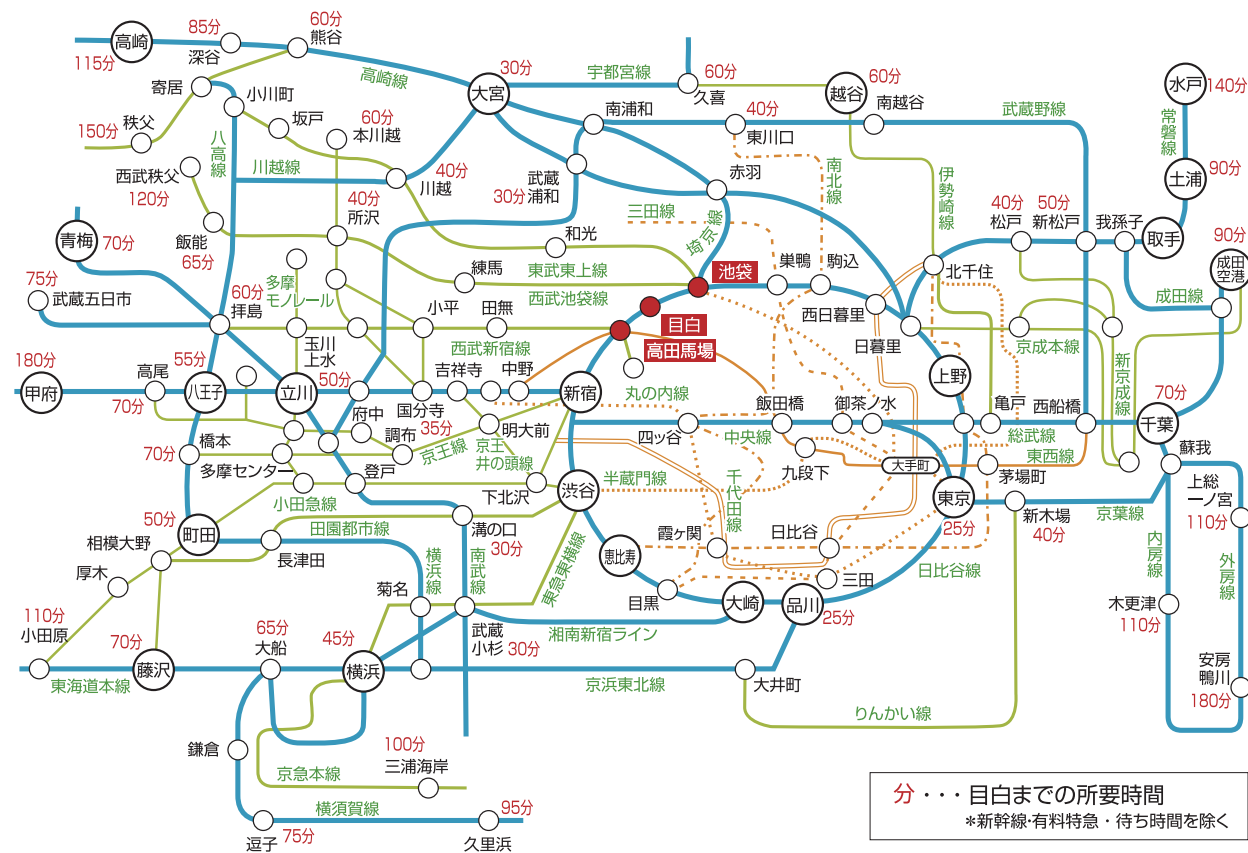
高崎 115分
85分 深谷
60分 熊谷
高崎線
寄居
小川町
150分 秩父
八高線
坂戸
60分 本川越
川越線
40分 川越
西武秩父 120分
所沢 40分
飯能 65分
青梅 70分
75分 武蔵五日市
60分 拝島
多摩モノレール
玉川上水
小平
田無
練馬
和光
大宮 30分
宇都宮線
60分 久喜
越谷 60分
南越谷
武蔵野線
南浦和
40分 東川口
南北線
赤羽
武蔵浦和 30分
三田線
埼京線
巣鴨
駒込
池袋
東武東上線
西武池袋線
目白
高田馬場
西武新宿線
伊勢崎線
40分 松戸
50分 新松戸
我孫子
取手
水戸 140分
常磐線
土浦 90分
90分 成田空港
成田線
北千住
西日暮里
日暮里
京成本線
新京成線
上野
180分 甲府
高尾
55分 八王子
70分
立川
50分
吉祥寺
中野
新宿
丸の内線
飯田橋
御茶ノ水
亀戸
西船橋
70分 千葉
府中
国分寺
調布
35分
京王線
明大前
京王井の頭線
四ッ谷
中央線
九段下
大手町
総武線
東西線
蘇我
70分 橋本
多摩センター
登戸
小田急線
下北沢
渋谷
半蔵門線
千代田線
東京
茅場町
新木場 40分
25分
京葉線
上総一ノ宮 110分
50分 町田
相模大野
厚木
田園都市線
長津田
溝の口 30分
南武線
東急東横線
恵比寿
霞ヶ関
日比谷
三田
日比谷線
内房線
外房線
110分 小田原
70分 藤沢
東海道本線
菊名
横浜線
65分 大船
45分 横浜
目黒
大崎
品川 25分
湘南新宿ライン
武蔵小杉 30分
木更津 110分
京浜東北線
大井町
りんかい線
安房鴨川 180分
鎌倉
京急本線
100分 三浦海岸
横須賀線
逗子 75分
95分 久里浜
分・・・目白までの所要時間
＊新幹線･有料特急・待ち時間を除く